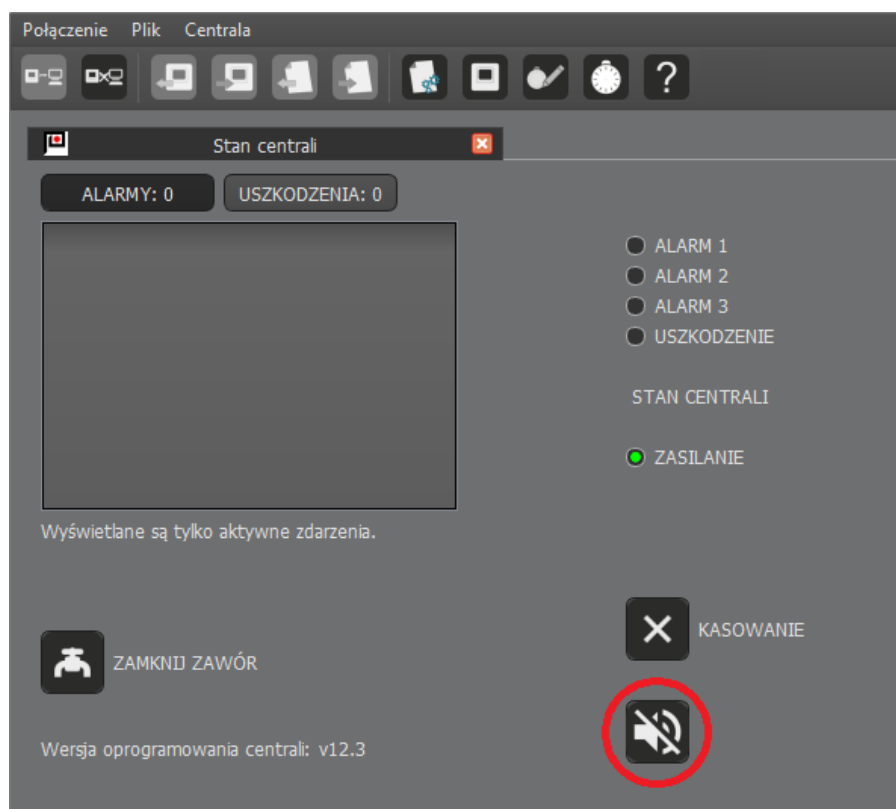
Połączenie Plik Centrala

?

Stan centrali

ALARMY: 0
USZKODZENIA: 0

ALARM 1
ALARM 2
ALARM 3
USZKODZENIE

STAN CENTRALI

ZASILANIE

Wyświetlane są tylko aktywne zdarzenia.

KASOWANIE

ZAMKNIJ ZAWÓR

Wersja oprogramowania centrali: v12.3